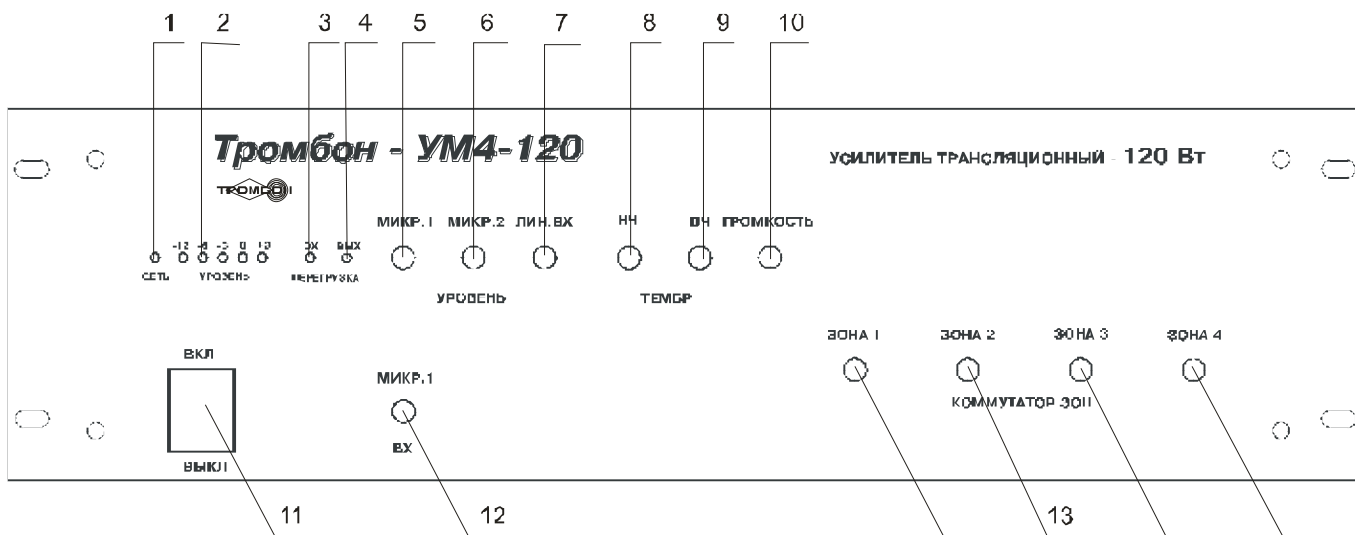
1 2 3 4 5 6 7 8 9 10

Тромбон - УМ4-120

ТРОМБОН

УСИЛИТЕЛЬ ТРАНСЛЯЦИОННЫЙ - 120 Вт

-12 -6 -3 0 +3
СЕТЬ УРОВЕНЬ

ВХ ВЫХ
ПЕРЕГРУЗКА

МИКР.1 МИКР.2 ЛИН.ВХ
УРОВЕНЬ

НЧ ВЧ ГРОМКОСТЬ
ТЕМБР

ЗОНА 1 ЗОНА 2 ЗОНА 3 ЗОНА 4
КОММУТАТОР ЗОН

ВКЛ
ВЫКЛ

МИКР.1
ВХ

11 12 13